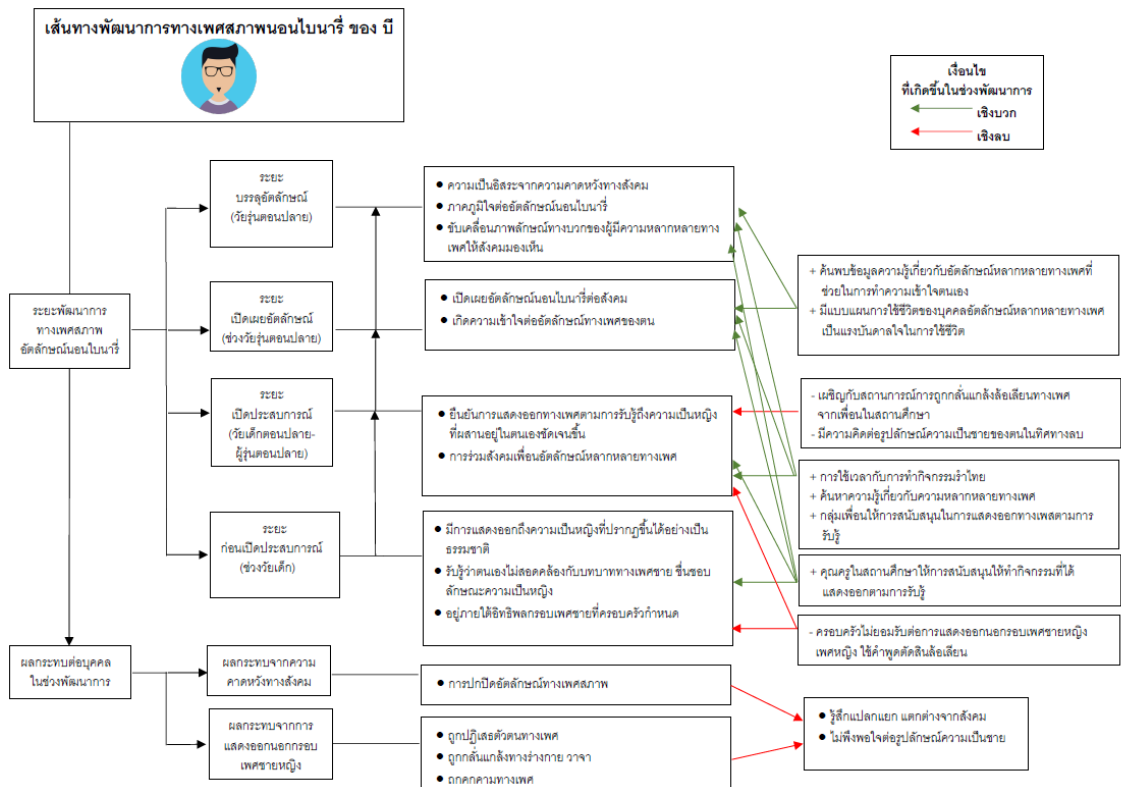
เส้นทางพัฒนาการทางเพศสภาพนอนไบนารี่ ของ บี

เงื่อนไข
ที่เกิดขึ้นในช่วงพัฒนาการ
เชิงบวก
เชิงลบ

ระยะพัฒนาการทางเพศสภาพอัตลักษณ์นอนไบนารี่

ระยะ
บรรลุอัตลักษณ์
(วัยรุ่นตอนปลาย)

ระยะ
เปิดเผยอัตลักษณ์
(ช่วงวัยรุ่นตอนปลาย)

ระยะ
เปิดประสบการณ์
(วัยเด็กตอนปลาย-ผู้รุ่นตอนปลาย)

ระยะ
ก่อนเปิดประสบการณ์
(ช่วงวัยเด็ก)

• ความเป็นอิสระจากความคาดหวังทางสังคม
• ภาคภูมิใจต่ออัตลักษณ์นอนไบนารี่
• ขับเคลื่อนภาพลักษณ์ทางบวกของผู้มีความหลากหลายทางเพศให้สังคมมองเห็น

• เปิดเผยอัตลักษณ์นอนไบนารี่ต่อสังคม
• เกิดความเข้าใจต่ออัตลักษณ์ทางเพศของตน

• ยืนยันการแสดงออกทางเพศตามการรับรู้ถึงความเป็นหญิงที่ผสานอยู่ในตนเองชัดเจนขึ้น
• การร่วมสังคมเพื่อนอัตลักษณ์หลากหลายทางเพศ

• มีการแสดงออกถึงความเป็นหญิงที่ปรากฏขึ้นได้อย่างเป็นธรรมชาติ
• รับรู้ว่าตนเองไม่สอดคล้องกับบทบาททางเพศชาย ชื่นชอบลักษณะความเป็นหญิง
• อยู่ภายใต้อิทธิพลกรอบเพศชายที่ครอบครัวกำหนด

+ ค้นพบข้อมูลความรู้เกี่ยวกับอัตลักษณ์หลากหลายทางเพศที่ช่วยในการทำความเข้าใจตนเอง
+ มีแบบแผนการใช้ชีวิตของบุคคลอัตลักษณ์หลากหลายทางเพศเป็นแรงบันดาลใจในการใช้ชีวิต

- เผชิญกับสถานการณ์การถูกกลั่นแกล้งล้อเลียนทางเพศจากเพื่อนในสถานศึกษา
- มีความคิดต่อรูปลักษณ์ความเป็นชายของตนในทิศทางลบ

+ การใช้เวลากับการทำกิจกรรมรำไทย
+ ค้นหาความรู้เกี่ยวกับความหลากหลายทางเพศ
+ กลุ่มเพื่อนให้การสนับสนุนในการแสดงออกทางเพศตามการรับรู้

+ คุณครูในสถานศึกษาให้การสนับสนุนให้ทำกิจกรรมที่ได้แสดงออกตามการรับรู้

- ครอบครัวไม่ยอมรับต่อการแสดงออกนอกรอบเพศชายหญิง เพศหญิง ใช้คำพูดตัดสินล้อเลียน

ผลกระทบต่อบุคคลในช่วงพัฒนาการ

ผลกระทบจากความคาดหวังทางสังคม

ผลกระทบจากการแสดงออกนอกกรอบเพศชายหญิง

• การปกปิดอัตลักษณ์ทางเพศสภาพ

• ถูกปฏิเสธตัวตนทางเพศ
• ถูกกลั่นแกล้งทางร่างกาย วาจา
• ถูกคุกคามทางเพศ

• รู้สึกแปลกแยก แตกต่างจากสังคม
• ไม่พึงพอใจต่อรูปลักษณ์ความเป็นชาย